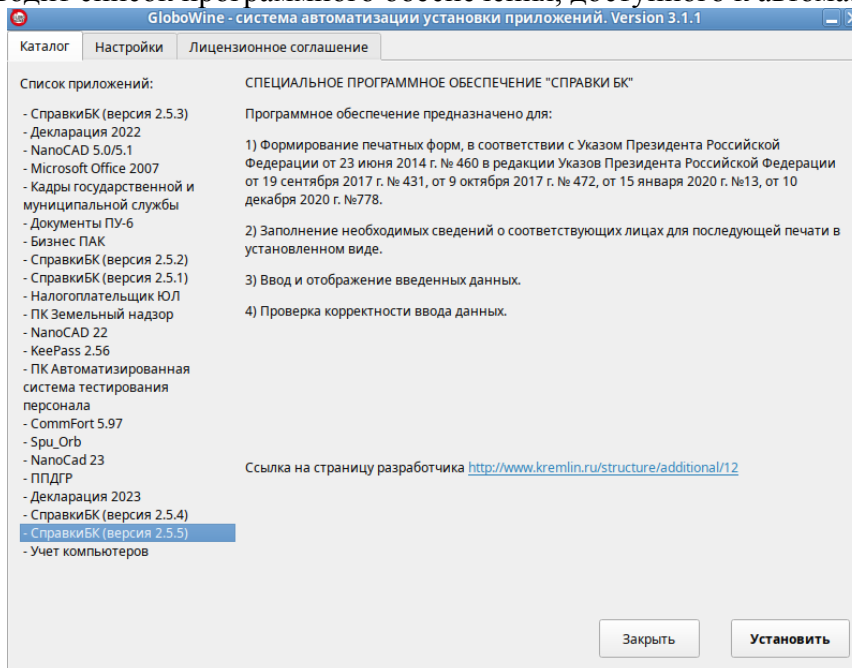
GloboWine - система автоматизации установки приложений. Version 3.1.1

Каталог | Настройки | Лицензионное соглашение

Список приложений:

- СправкиБК (версия 2.5.3)
- Декларация 2022
- NanoCAD 5.0/5.1
- Microsoft Office 2007
- Кадры государственной и муниципальной службы
- Документы ПУ-6
- Бизнес ПАК
- СправкиБК (версия 2.5.2)
- СправкиБК (версия 2.5.1)
- Налогоплательщик ЮЛ
- ПК Земельный надзор
- NanoCAD 22
- KeePass 2.56
- ПК Автоматизированная система тестирования персонала
- CommFort 5.97
- Spu_Orb
- NanoCad 23
- ППДГР
- Декларация 2023
- СправкиБК (версия 2.5.4)
- СправкиБК (версия 2.5.5)
- Учет компьютеров

СПЕЦИАЛЬНОЕ ПРОГРАММНОЕ ОБЕСПЕЧЕНИЕ "СПРАВКИ БК"

Программное обеспечение предназначено для:

1) Формирование печатных форм, в соответствии с Указом Президента Российской Федерации от 23 июня 2014 г. № 460 в редакции Указов Президента Российской Федерации от 19 сентября 2017 г. № 431, от 9 октября 2017 г. № 472, от 15 января 2020 г. №13, от 10 декабря 2020 г. №778.

2) Заполнение необходимых сведений о соответствующих лицах для последующей печати в установленном виде.

3) Ввод и отображение введенных данных.

4) Проверка корректности ввода данных.

Ссылка на страницу разработчика http://www.kremlin.ru/structure/additional/12

Закрыть

Установить